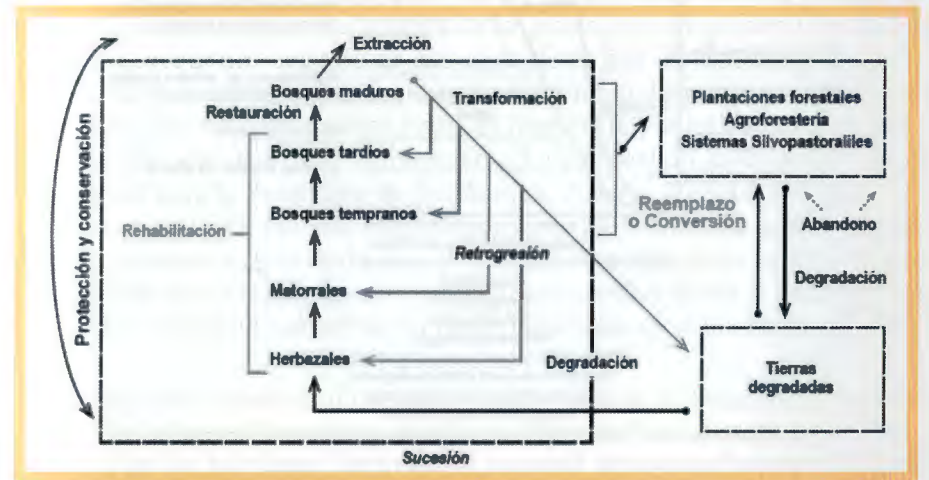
Protección y conservación

Extracción

Bosques maduros

Restauración

Transformación

Bosques tardíos

Bosques tempranos

Rehabilitación

Retrogresión

Matorrales

Herbazales

Degradación

Sucesión

Plantaciones forestales
Agroforestería
Sistemas Silvopastoraliles

Reemplazo o Conversión

Abandono

Degradación

Tierras degradadas